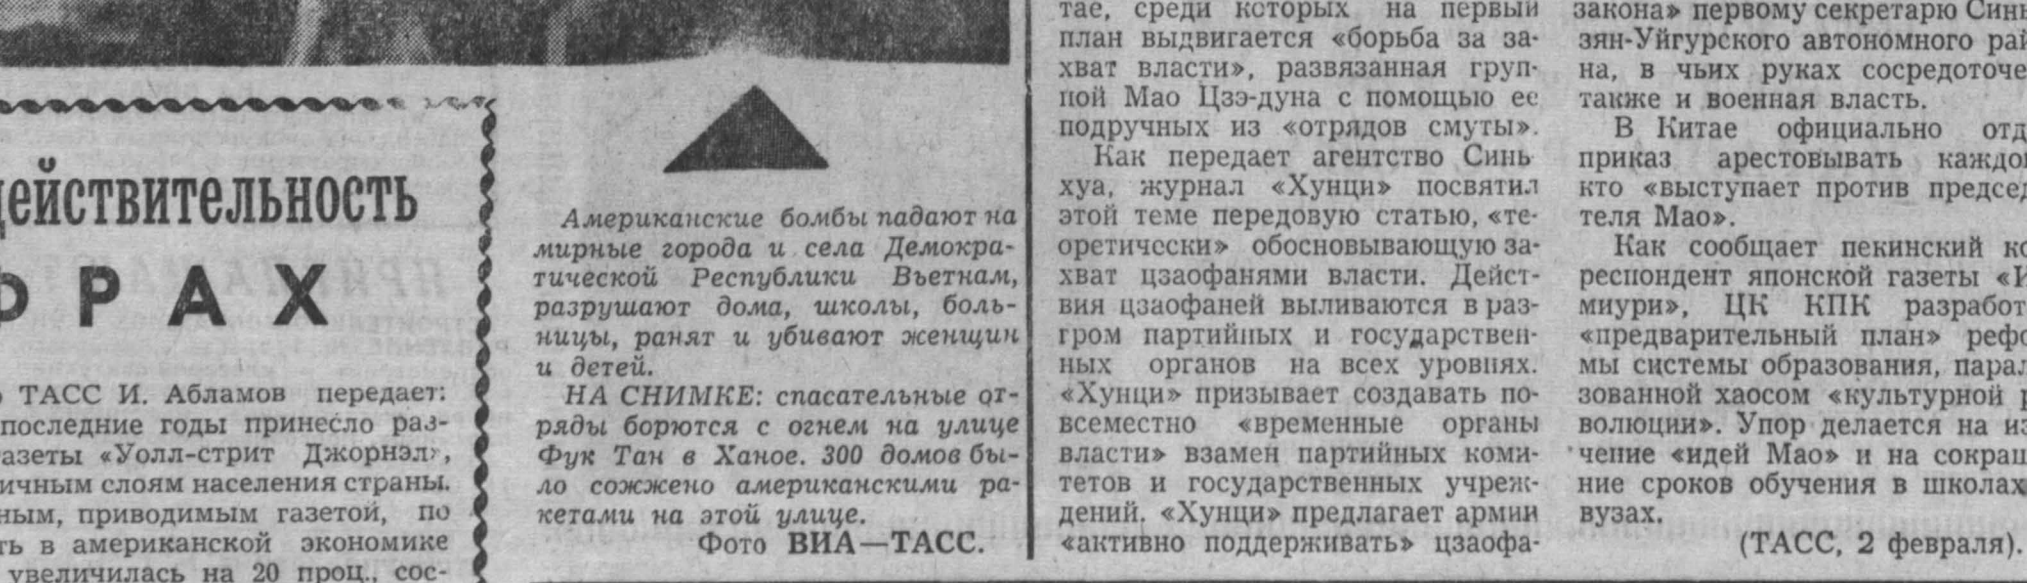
действительность

ФРАХ

о ТАСС И. Абламов передает: последние годы принесло разгазеты «Уолл-стрит Джорнэл», ичным слоям населения страны. ным, приводимым газетой, по ть в американской экономике увеличилась на 20 проц., сос-

Американские бомбы падают на мирные города и села Демократической Республики Вьетнам, разрушают дома, школы, больницы, ранят и убивают женщин и детей.

НА СНИМКЕ: спасательные отряды борются с огнем на улице Фук Тан в Ханое. 300 домов было сожжено американскими ракетами на этой улице.

Фото ВИА—ТАСС.

тае, среди которых на первый план выдвигается «борьба за захват власти», развязанная группой Мао Цзэ-дуна с помощью ее подручных из «отрядов смуты».

Как передает агентство Синьхуа, журнал «Хунци» посвятил этой теме передовую статью, «теоретически» обосновывающую захват цзаофанями власти. Действия цзаофаней выливаются в разгром партийных и государственных органов на всех уровнях. «Хунци» призывает создавать повсеместно «временные органы власти» взамен партийных комитетов и государственных учреждений. «Хунци» предлагает армии «активно поддерживать» цзаофа-

закона» первому секретарю Синьзян-Уйгурского автономного района, в чьих руках сосредоточе также и военная власть.

В Китае официально отд приказ арестовывать каждо кто «выступает против председателя Мао».

Как сообщает пекинский ко респондент японской газеты «И миури», ЦК КПК разработ «предварительный план» рефо мы системы образования, парал зованной хаосом «культурной р волюции». Упор делается на из чение «идей Мао» и на сокращ ние сроков обучения в школах вузах.

(ТАСС, 2 февраля).